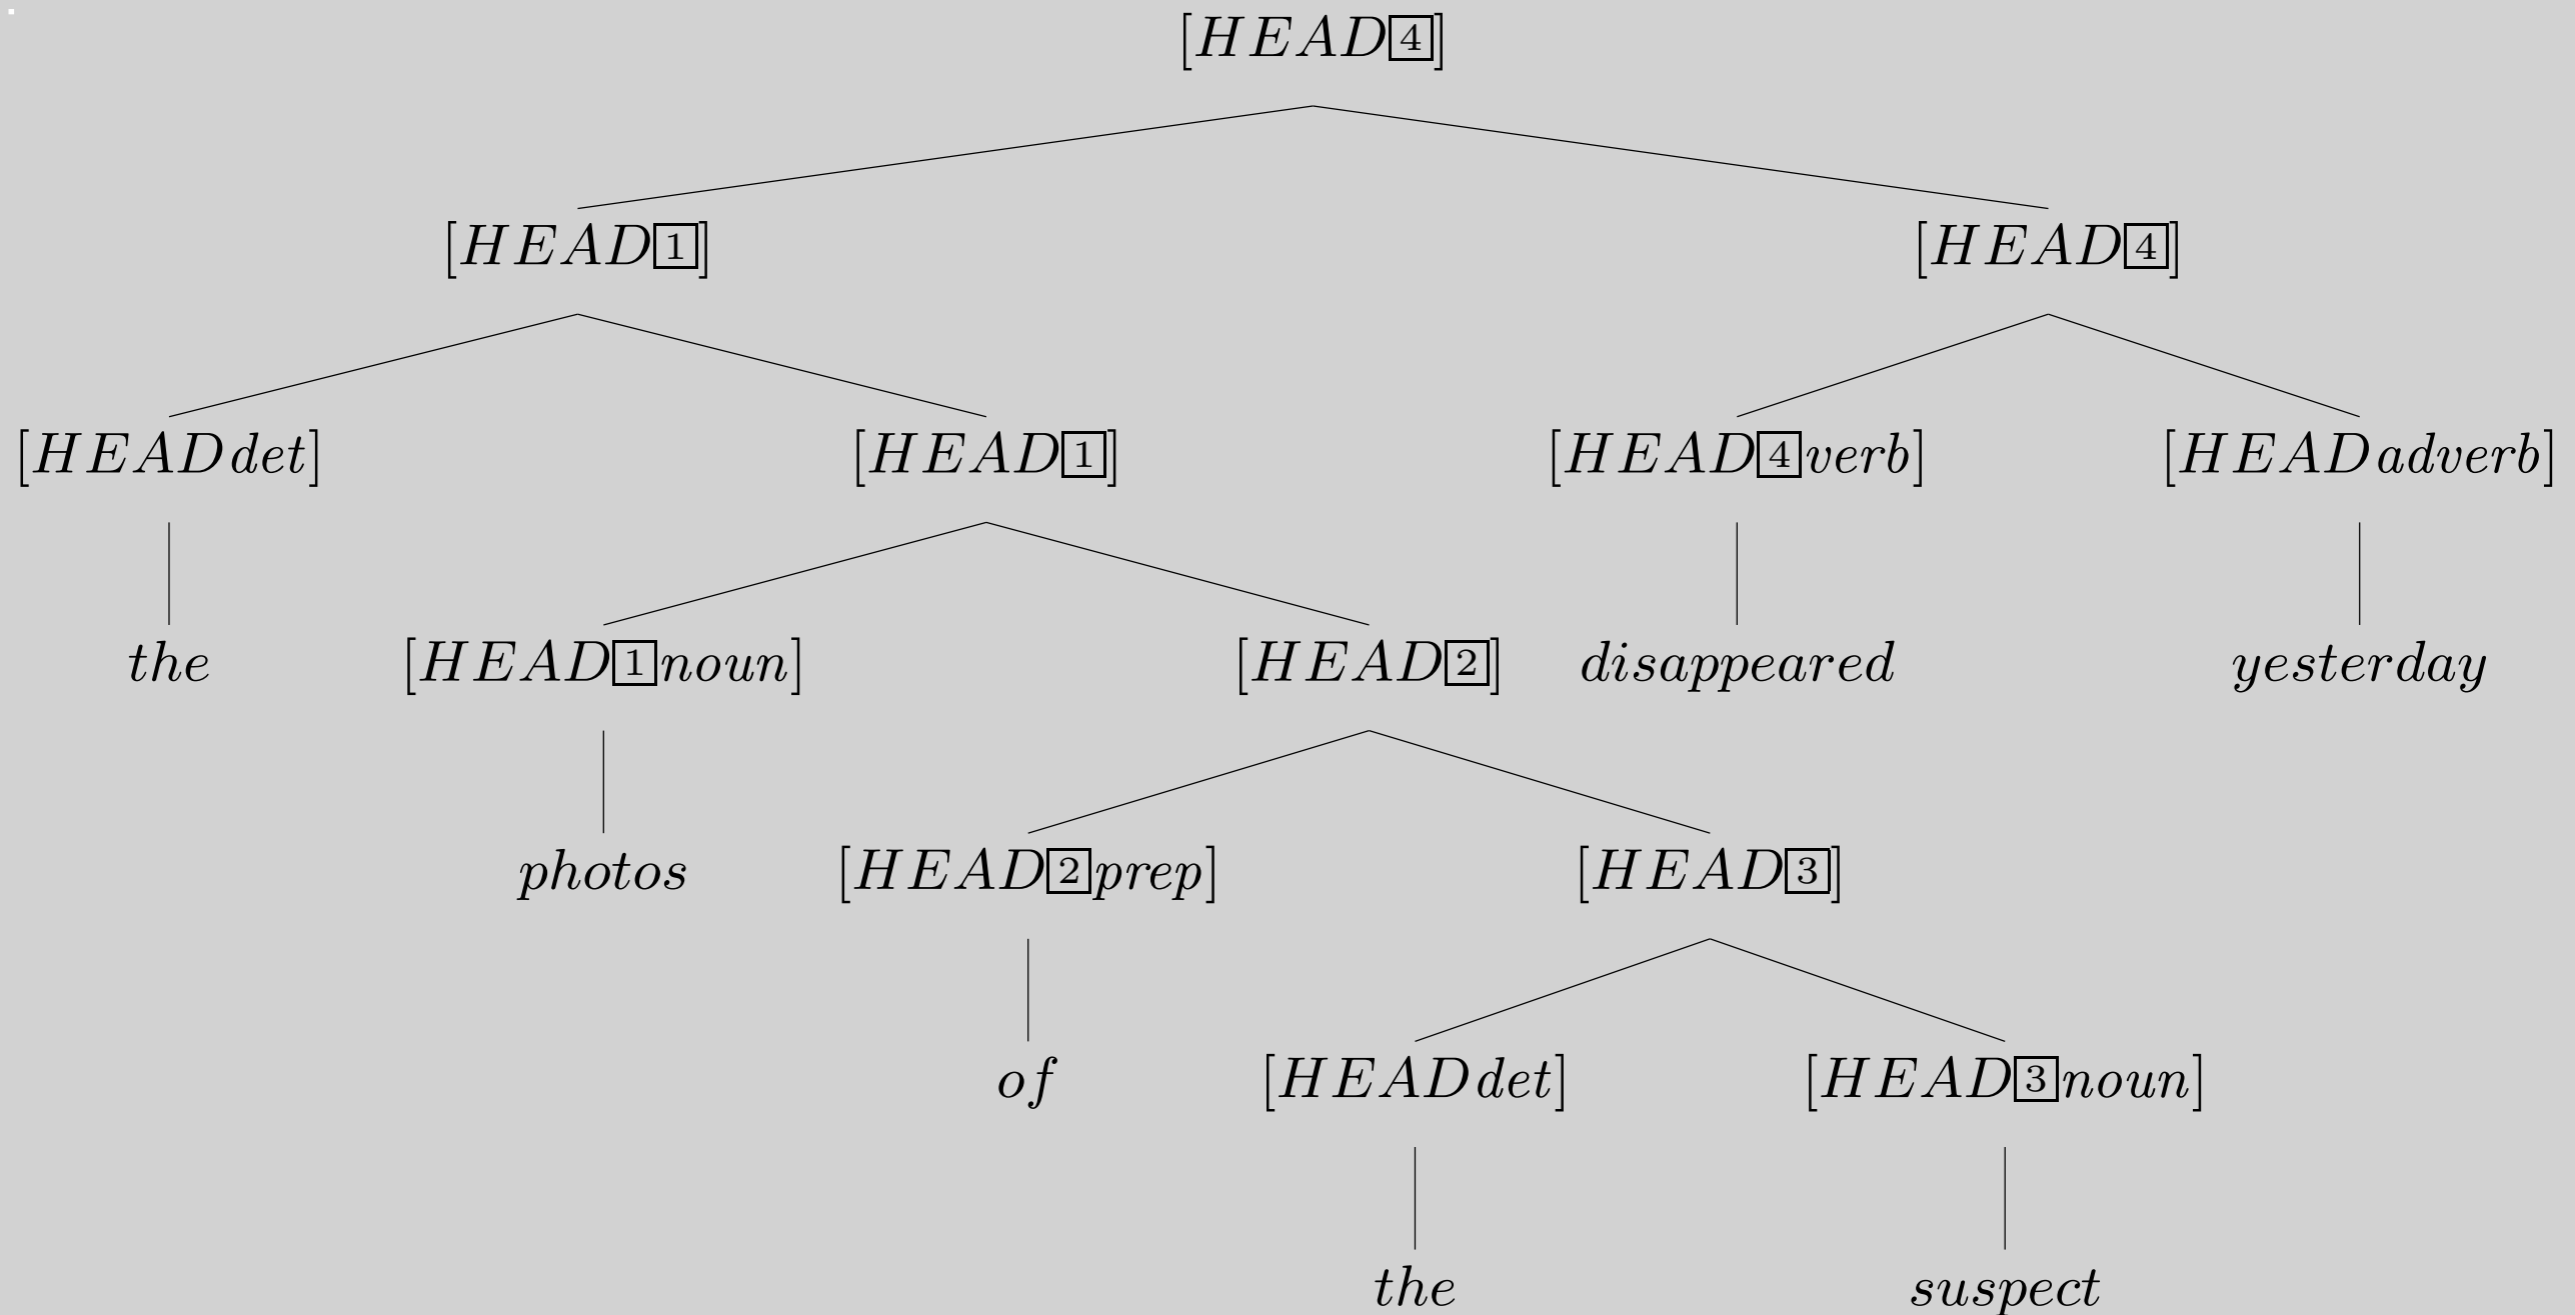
$[HEAD\boxed{4}]$

$[HEAD\boxed{1}]$

$[HEAD\boxed{4}]$

$[HEAD\, det]$

$[HEAD\boxed{1}]$

$[HEAD\boxed{4} verb]$

$[HEAD\, adverb]$

$the$

$[HEAD\boxed{1} noun]$

$[HEAD\boxed{2}]$

$disappeared$

$yesterday$

$photos$

$[HEAD\boxed{2} prep]$

$[HEAD\boxed{3}]$

$of$

$[HEAD\, det]$

$[HEAD\boxed{3} noun]$

$the$

$suspect$